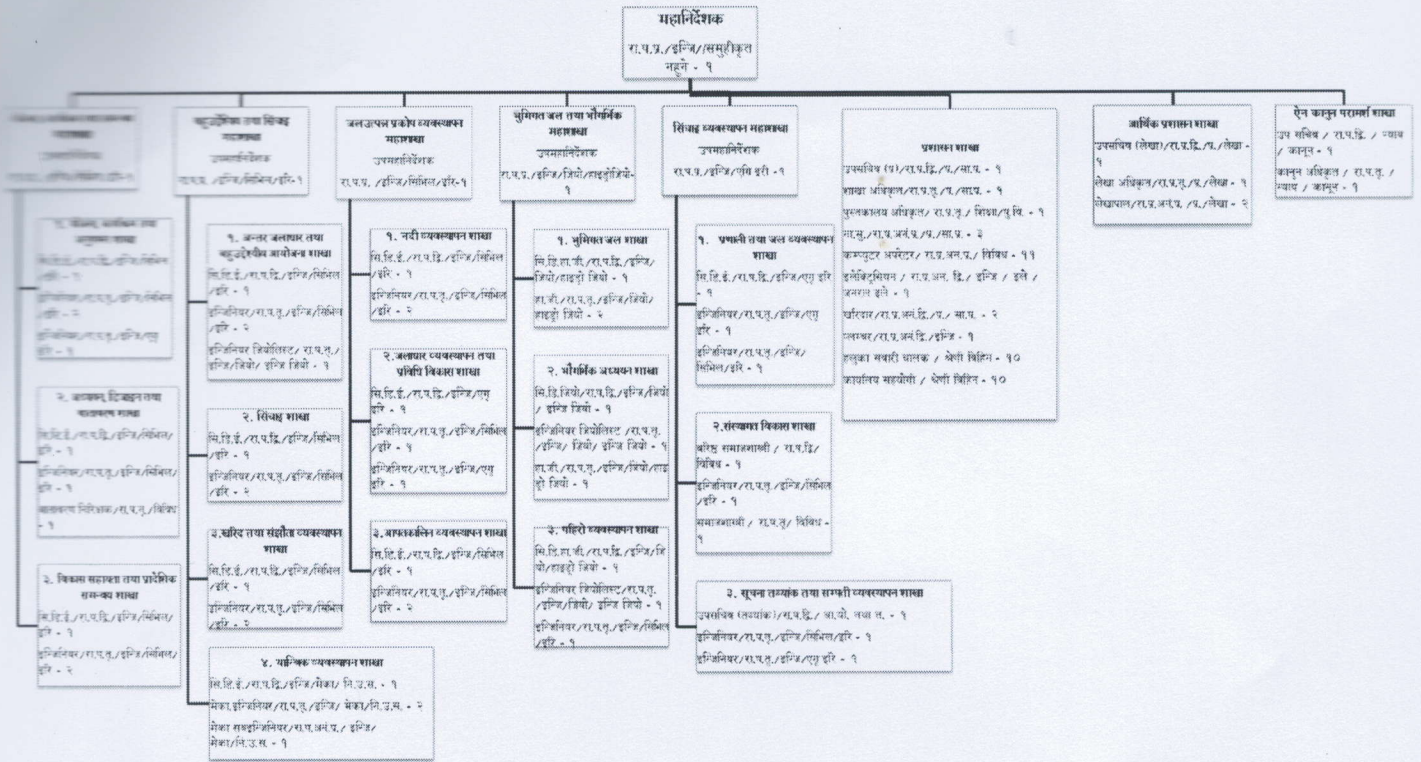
महानिर्देशक
रा.प.प्र./इन्जि/समूहीकृत
नहुने - १

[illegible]
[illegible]
उपमहानिर्देशक
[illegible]

१. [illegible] तथा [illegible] शाखा
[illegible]
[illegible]
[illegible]

२. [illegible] तथा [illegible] शाखा
सि.डि.ई./रा.प.द्वि./इन्जि/सिभिल/इरि - १
इन्जिनियर/रा.प.तृ./इन्जि/सिभिल/इरि - १
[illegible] निरीक्षक/रा.प.तृ./विविध - १

३. विकास सहायता तथा प्रादेशिक समन्वय शाखा
सि.डि.ई./रा.प.द्वि./इन्जि/सिभिल/इरि - १
इन्जिनियर/रा.प.तृ./इन्जि/सिभिल/इरि - २

बहुउद्देश्यीय तथा सिंचाइ महाशाखा
उपमहानिर्देशक
रा.प.प्र./इन्जि/सिभिल/इरि-१

१. अन्तर जलाधार तथा बहुउद्देश्यीय आयोजना शाखा
सि.डि.ई./रा.प.द्वि./इन्जि/सिभिल/इरि - १
इन्जिनियर/रा.प.तृ./इन्जि/सिभिल/इरि - २
इन्जिनियर जियोलोजिष्ट/ रा.प.तृ./ इन्जि/जियो/ इन्जि जियो - १

२. सिंचाइ शाखा
सि.डि.ई./रा.प.द्वि./इन्जि/सिभिल/इरि - १
इन्जिनियर/रा.प.तृ./इन्जि/सिभिल/इरि - २

३.खरिद तथा संझौता व्यवस्थापन शाखा
सि.डि.ई./रा.प.द्वि./इन्जि/सिभिल/इरि - १
इन्जिनियर/रा.प.तृ./इन्जि/सिभिल/इरि - २

४. यान्त्रिक व्यवस्थापन शाखा
सि.डि.ई./रा.प.द्वि./इन्जि/मेका/ जि.उ.स. - १
मेका.इन्जिनियर/रा.प.तृ./इन्जि/ मेका/जि.उ.स. - २
मेका सब‌इन्जिनियर/रा.प.अनं.प्र./ इन्जि/ मेका/जि.उ.स. - १

जलउत्पन्न प्रकोप व्यवस्थापन महाशाखा
उपमहानिर्देशक
रा.प.प्र. /इन्जि/सिभिल/इरि-१

१. नदी व्यवस्थापन शाखा
सि.डि.ई./रा.प.द्वि./इन्जि/सिभिल/इरि - १
इन्जिनियर/रा.प.तृ./इन्जि/सिभिल/इरि - २

२.जलाधार व्यवस्थापन तथा प्रविधि विकास शाखा
सि.डि.ई./रा.प.द्वि./इन्जि/एग्रइरि - १
इन्जिनियर/रा.प.तृ./इन्जि/सिभिल/इरि - १
इन्जिनियर/रा.प.तृ./इन्जि/एग्रइरि - १

३.आपतकालिन व्यवस्थापन शाखा
सि.डि.ई./रा.प.द्वि./इन्जि/सिभिल/इरि - १
इन्जिनियर/रा.प.तृ./इन्जि/सिभिल/इरि - २

भुमिगत जल तथा भौगर्भिक महाशाखा
उपमहानिर्देशक
रा.प.प्र./इन्जि/जियो/हाइड्रोजियो-१

१. भुमिगत जल शाखा
सि.डि.हा.जी./रा.प.द्वि./इन्जि/जियो/हाइड्रो जियो - १
हा.जी./रा.प.तृ./इन्जि/जियो/हाइड्रो जियो - २

२. भौगर्भिक अध्ययन शाखा
सि.डि.जियो/रा.प.द्वि./इन्जि/जियो/ इन्जि जियो - १
इन्जिनियर जियोलोजिष्ट/रा.प.तृ./इन्जि/ जियो/ इन्जि जियो - १
हा.जी./रा.प.तृ./इन्जि/जियो/हाइड्रो जियो - १

३. पहिरो व्यवस्थापन शाखा
सि.डि.हा.जी./रा.प.द्वि./इन्जि/जियो/हाइड्रो जियो - १
इन्जिनियर जियोलोजिष्ट/रा.प.तृ./इन्जि/जियो/ इन्जि जियो - १
इन्जिनियर/रा.प.तृ./इन्जि/सिभिल/इरि - १

सिंचाइ व्यवस्थापन महाशाखा
उपमहानिर्देशक
रा.प.प्र./इन्जि/एग्रि इरि -१

१. प्रणाली तथा जल व्यवस्थापन शाखा
सि.डि.ई./रा.प.द्वि./इन्जि/एग्र इरि - १
इन्जिनियर/रा.प.तृ./इन्जि/एग्र इरि - १
इन्जिनियर/रा.प.तृ./इन्जि/सिभिल/इरि - १

२.संस्थागत विकास शाखा
वरिष्ठ समाजशास्त्री / रा.प.द्वि./ विविध - १
इन्जिनियर/रा.प.तृ./इन्जि/सिभिल/इरि - १
समाजशास्त्री / रा.प.तृ./ विविध - १

३. सूचना तथ्यांक तथा सम्पती व्यवस्थापन शाखा
उपसचिव (तथ्यांक)/रा.प.द्वि./ आ.यो. तथ्या.त. - १
इन्जिनियर/रा.प.तृ./इन्जि/सिभिल/इरि - १
इन्जिनियर/रा.प.तृ./इन्जि/एग्र इरि - १

प्रशासन शाखा
उपसचिव (प्र)/रा.प.द्वि./प्र./सा.प्र. - १
शाखा अधिकृत/रा.प.तृ./प्र./सा.प्र. - १
पुस्तकालय अधिकृत/ रा.प.तृ./ शिक्षा/पु.वि. - १
ना.सु./रा.प.अनं.प्र./प्र./सा.प्र. - ३
कम्प्युटर अपरेटर/ रा.प.अनं.प्र./ विविध - ११
इलेक्ट्रिसियन / रा.प.अनं. द्वि./ इन्जि / इले / जनरल इले - १
खरिदार/रा.प.अनं.द्वि./प्र./ सा.प्र. - २
प्लम्बर/रा.प.अनं.द्वि./इन्जि - १
हलुका सवारी चालक / श्रेणी विहिन - १०
कार्यालय सहयोगी / श्रेणी विहिन - १०

आर्थिक प्रशासन शाखा
उपसचिव (लेखा)/रा.प.द्वि./प्र./लेखा - १
लेखा अधिकृत/रा.प.तृ./प्र./लेखा - १
लेखापाल/रा.प.अनं.प्र. /प्र./लेखा - २

ऐन कानुन परामर्श शाखा
उप सचिव / रा.प.द्वि. / न्याय / कानून - १
कानुन अधिकृत / रा.प.तृ. / न्याय / कानून - १